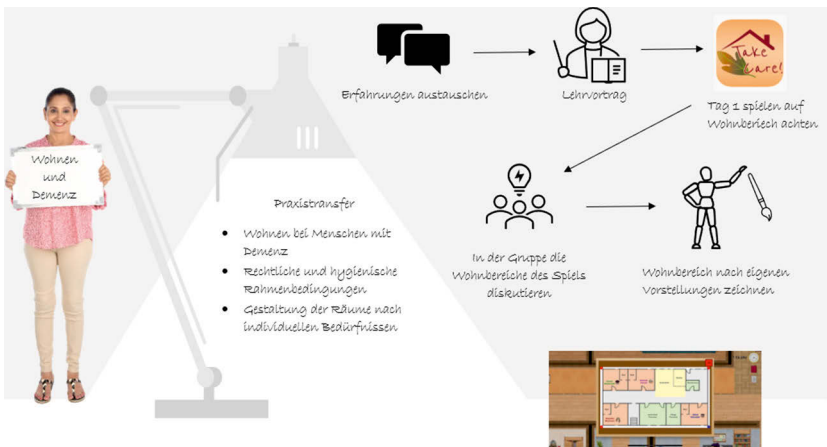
Wohnen und Demenz

Erfahrungen austauschen

Lehrvortrag

Take Care!

Tag 1 spielen auf Wohnbereich achten

Praxistransfer

- Wohnen bei Menschen mit Demenz
- Rechtliche und hygienische Rahmenbedingungen
- Gestaltung der Räume nach individuellen Bedürfnissen

In der Gruppe die Wohnbereiche des Spiels diskutieren

Wohnbereich nach eigenen Vorstellungen zeichnen